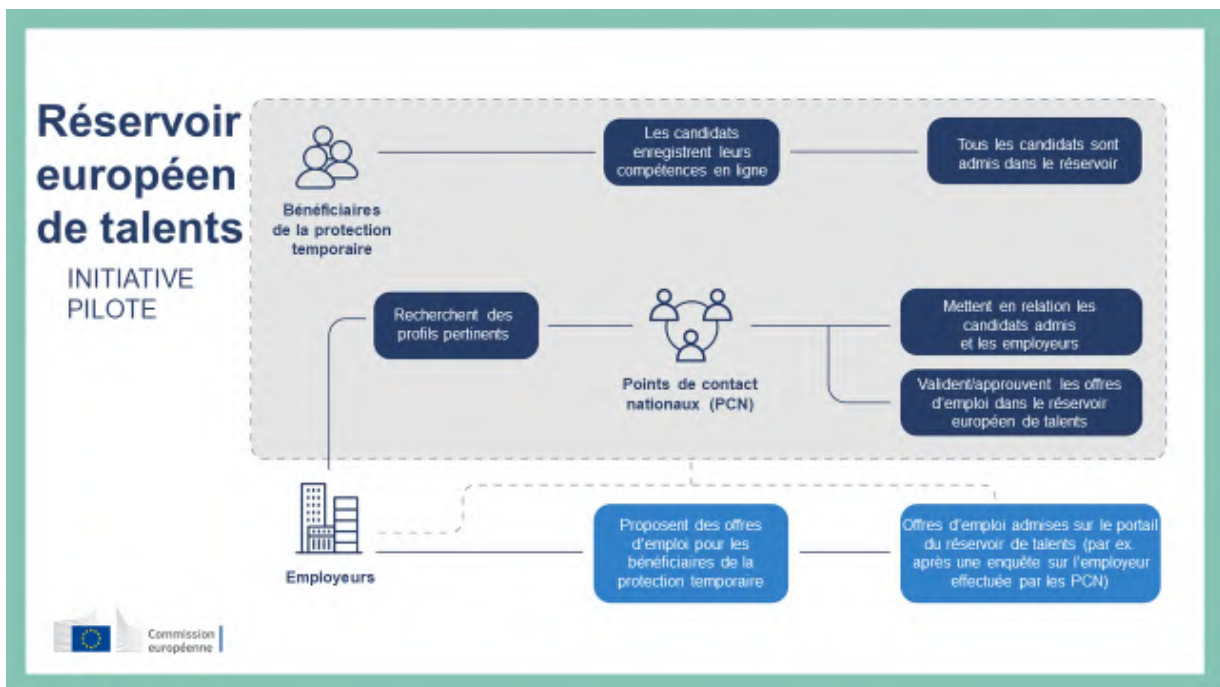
Réservoir européen de talents

INITIATIVE PILOTE

Bénéficiaires de la protection temporaire

Les candidats enregistrent leurs compétences en ligne

Tous les candidats sont admis dans le réservoir

Recherchent des profils pertinents

Points de contact nationaux (PCN)

Mettent en relation les candidats admis et les employeurs

Valident/approuvent les offres d'emploi dans le réservoir européen de talents

Employeurs

Proposent des offres d'emploi pour les bénéficiaires de la protection temporaire

Offres d'emploi admises sur le portail du réservoir de talents (par ex. après une enquête sur l'employeur effectuée par les PCN)

Commission européenne